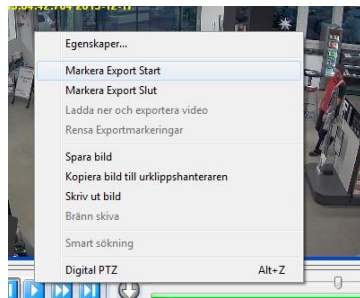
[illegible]

Egenskaper...

Markera Export Start
Markera Export Slut
Ladda ner och exportera video
Rensa Exportmarkeringar

Spara bild
Kopiera bild till urklippshanteraren
Skriv ut bild
Bränn skiva

Smart sökning

Digital PTZ Alt+Z